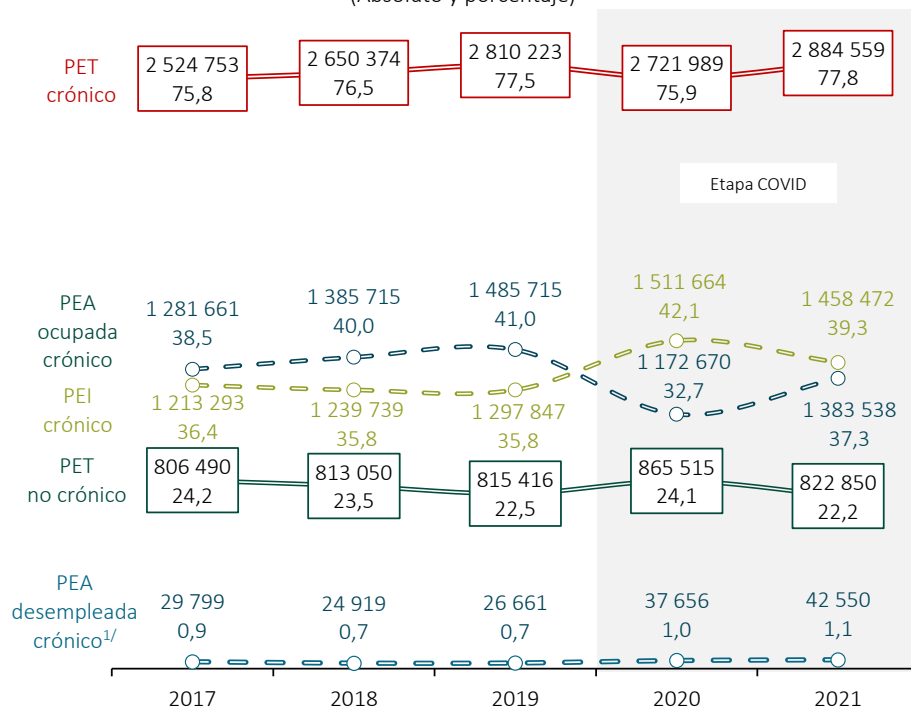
(Absoluto y porcentaje)

PET crónico
2 524 753
75,8
2 650 374
76,5
2 810 223
77,5
2 721 989
75,9
2 884 559
77,8

Etapa COVID

PEA ocupada crónico
1 281 661
38,5
1 385 715
40,0
1 485 715
41,0
1 172 670
32,7
1 383 538
37,3

PEI crónico
1 213 293
36,4
1 239 739
35,8
1 297 847
35,8
1 511 664
42,1
1 458 472
39,3

PET no crónico
806 490
24,2
813 050
23,5
815 416
22,5
865 515
24,1
822 850
22,2

PEA desempleada crónico$^{1/}$
29 799
0,9
24 919
0,7
26 661
0,7
37 656
1,0
42 550
1,1

2017
2018
2019
2020
2021